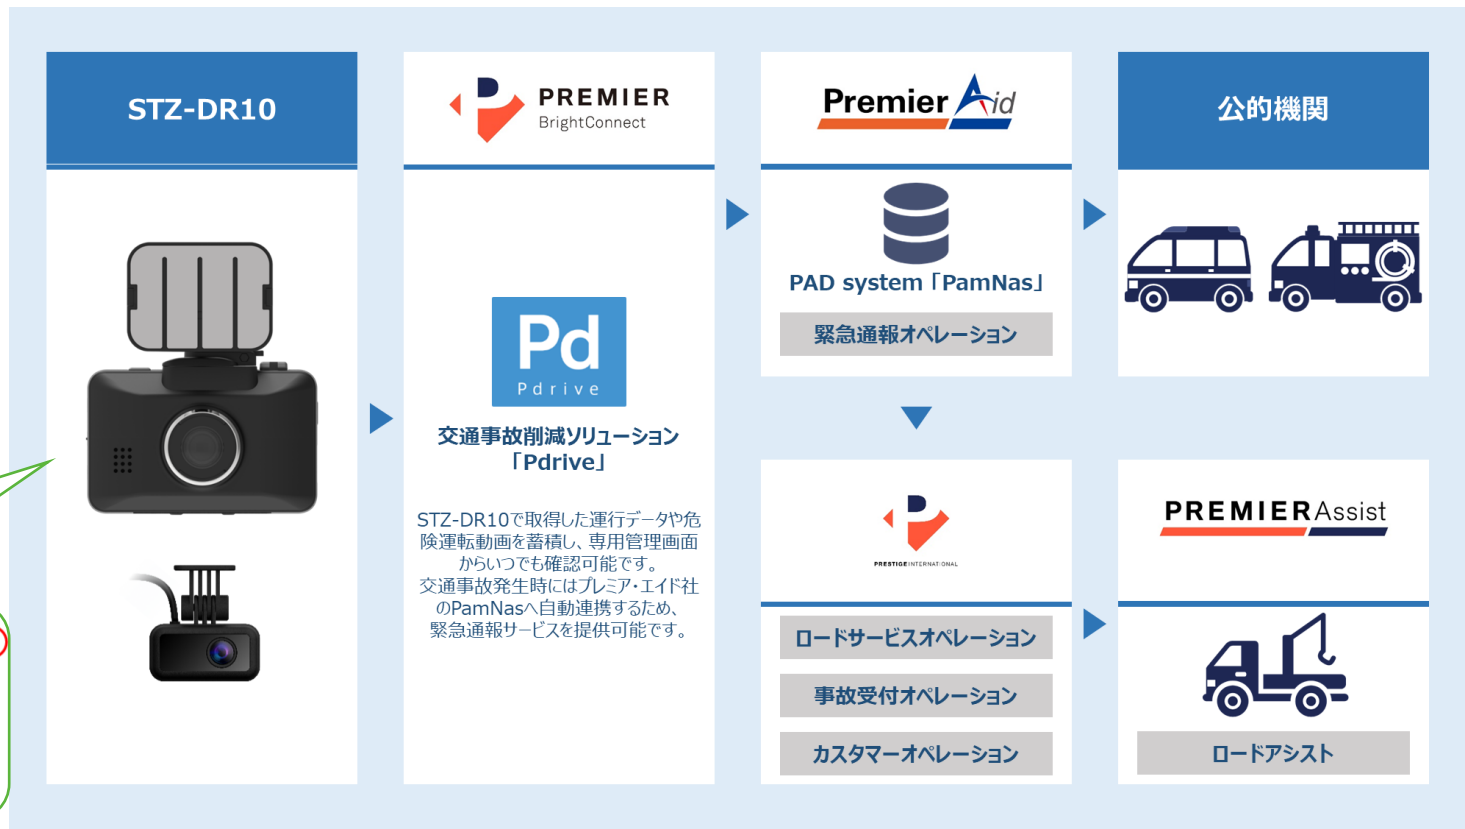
STZ-DR10

PREMIER
BrightConnect

Pd
Pdrive

交通事故削減ソリューション
「Pdrive」

STZ-DR10で取得した運行データや危険運転動画を蓄積し、専用管理画面からいつでも確認可能です。
交通事故発生時にはプレミア・エイド社のPamNasへ自動連携するため、緊急通報サービスを提供可能です。

Premier Aid

PAD system「PamNas」

緊急通報オペレーション

公的機関

PRESTIGE INTERNATIONAL

ロードサービスオペレーション

事故受付オペレーション

カスタマーオペレーション

PREMIER Assist

ロードアシスト